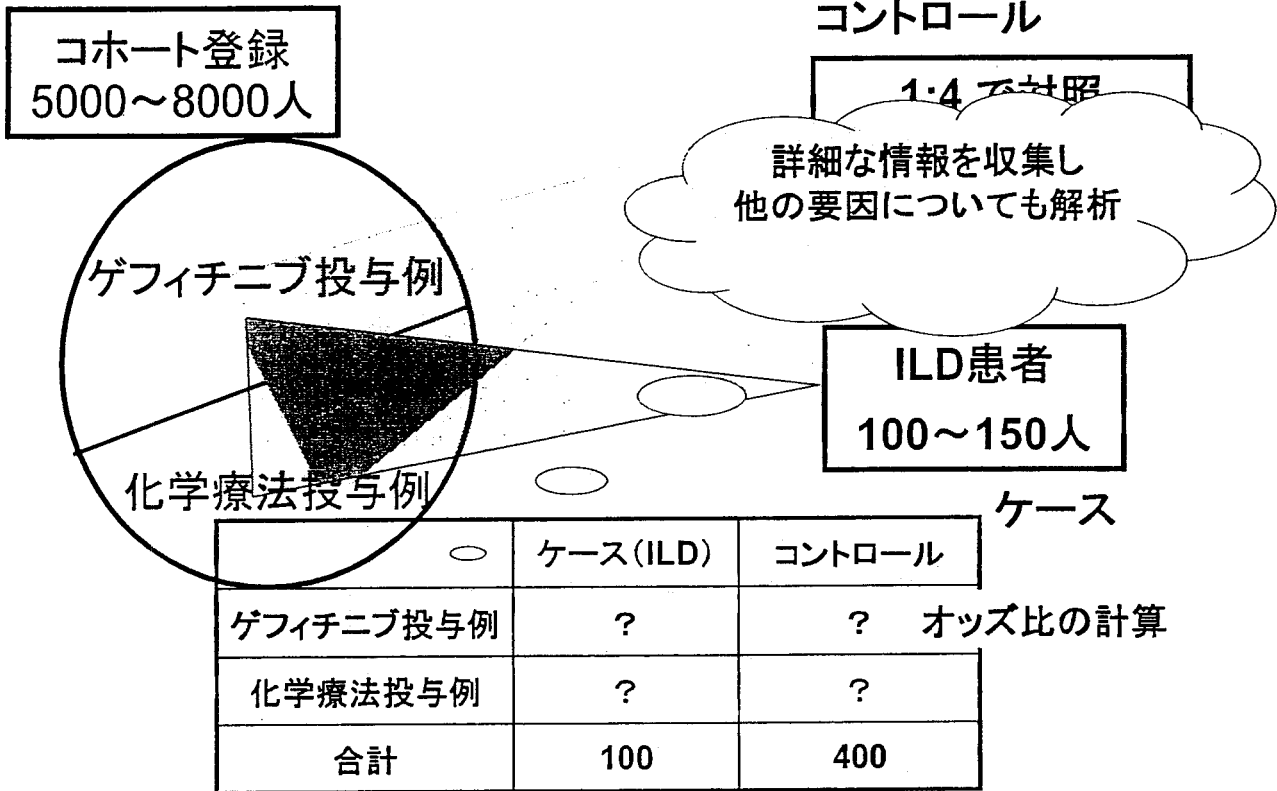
コントロール

コホート登録
5000〜8000人

1:4 で対照

詳細な情報を収集し
他の要因についても解析

ゲフィチニブ投与例

ILD患者
100〜150人

化学療法投与例

ケース

| | ケース(ILD) | コントロール |
|---|---|---|
| ゲフィチニブ投与例 | ? | ? |
| 化学療法投与例 | ? | ? |
| 合計 | 100 | 400 |

オッズ比の計算